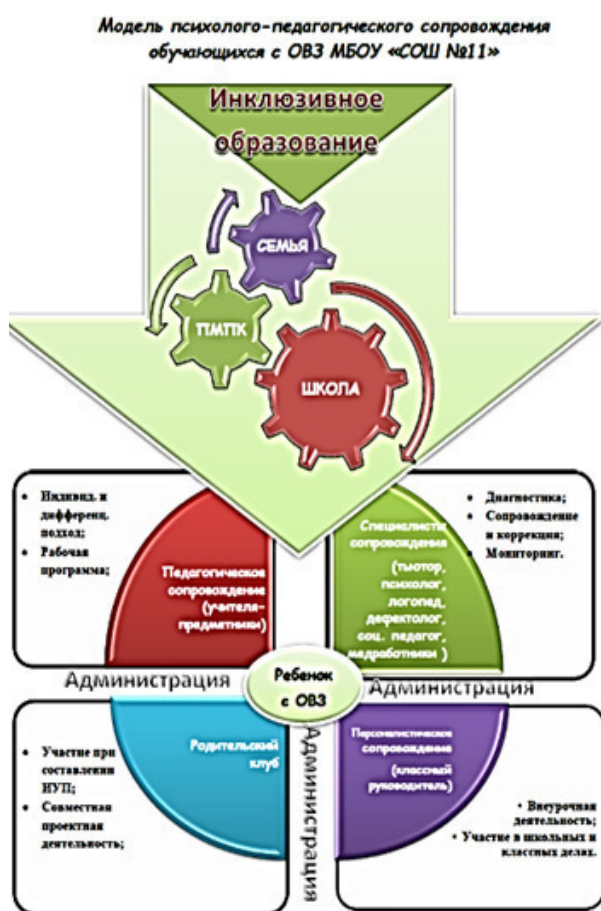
Модель психолого-педагогического сопровождения обучающихся с ОВЗ МБОУ «СОШ №11»

Инклюзивное образование

СЕМЬЯ

ТМПК

ШКОЛА

• Индивид. и дифференц. подход;
• Рабочая программа;

Педагогическое сопровождение (учителя-предметники)

Специалисты сопровождения (тьютор, психолог, логопед, дефектолог, соц. педагог, медработники )

• Диагностика;
• Сопровождение и коррекция;
• Мониторинг.

Администрация

Ребенок с ОВЗ

Администрация

Администрация

• Участие при составлении ИУП;
• Совместная проектная деятельность;

Родительский клуб

Персонологическое сопровождение (классный руководитель)

• Внеурочная деятельность;
• Участие в школьных и классных делах.